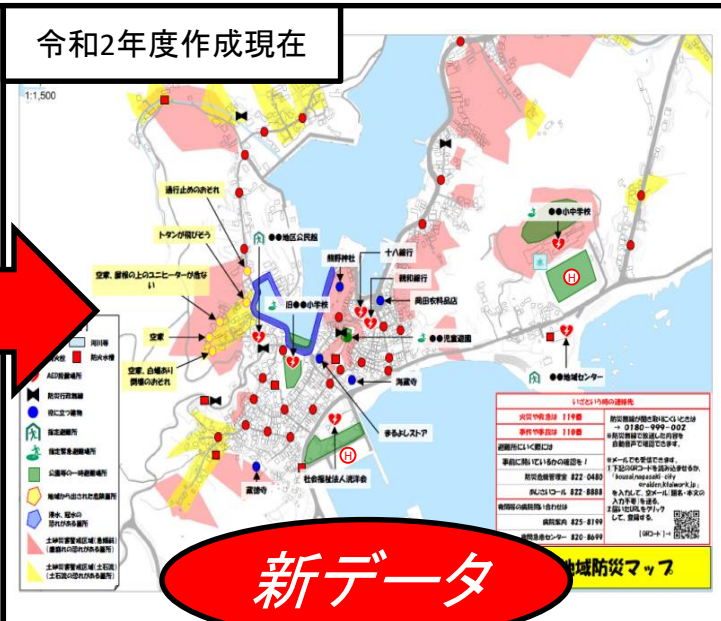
令和2年度作成現在

1:1,500

通行止めのおそれ

トタンが飛びそう

空家、屋根の上のユニヒーターが危ない

空家

空家、白蟻あり倒壊のおそれ

●●地区公民館

熊野神社

十八銀行

親和銀行

岡田衣料品店

旧●●小学校

●●児童遊園

海蔵寺

●●小中学校

●●地域センター

まるよしストア

社会福祉法人洪洋会

蔵徳寺

河川等

防火水槽

AED設置場所

防災行政無線

役に立つ建物

指定避難所

指定緊急避難場所

公園等の一時避難場所

地域から出された危険箇所

浸水、冠水の恐れがある箇所

土砂災害警戒区域(急傾斜)

土砂災害警戒区域(土石流)

いざという時の連絡先

火災や救急は 119番

事件や事故は 110番

避難所にいく前には

事前に問い合わせの確認を!

防災危機管理室 822-0480

がんばらんコール 822-8888

夜間等の病院問い合わせは

病院案内 825-8199

防災無線が聞き取りにくいときは

→ 0180-999-002

※防災無線で放送した内容を自動音声で確認できます。

※メールでも受信できます。

1.下記のQRコードを読み込みするか、「bousai.nagasaki-city@raiden.ktaiwork.jp」を入力して、空メール(題名・本文の入力不要)を送る。

2.届いたURLをクリックして、登録する。

地域防災マップ

新データ